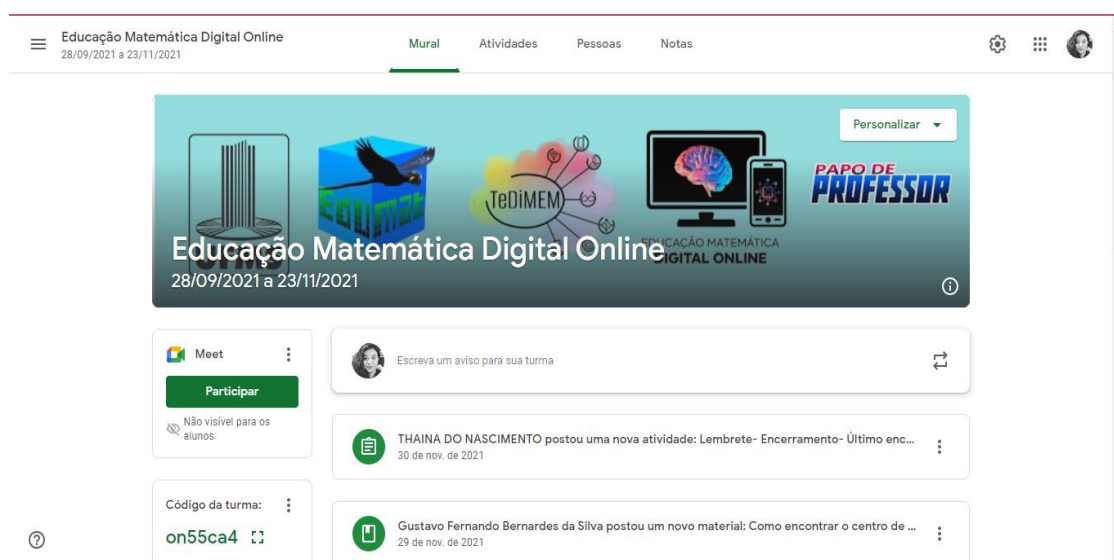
Educação Matemática Digital Online
28/09/2021 a 23/11/2021

Mural Atividades Pessoas Notas

Personalizar

TeDiMEM

PAPO DE PROFESSOR

EDUCAÇÃO MATEMÁTICA DIGITAL ONLINE

Educação Matemática Digital Online
28/09/2021 a 23/11/2021

Meet

Participar

Não visível para os alunos

Código da turma:

on55ca4

Escreva um aviso para sua turma

THAINA DO NASCIMENTO postou uma nova atividade: Lembrete- Encerramento- Último enc...
30 de nov. de 2021

Gustavo Fernando Bernardes da Silva postou um novo material: Como encontrar o centro de ...
29 de nov. de 2021